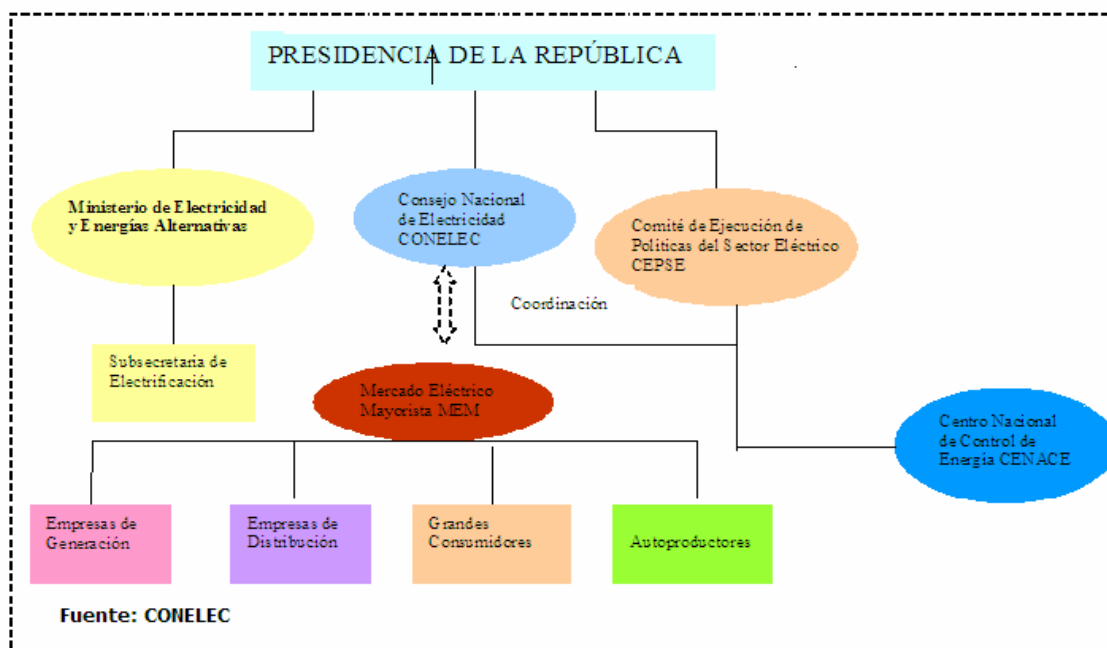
PRESIDENCIA DE LA REPÚBLICA

Ministerio de Electricidad y Energías Alternativas

Consejo Nacional de Electricidad CONELEC

Comité de Ejecución de Políticas del Sector Eléctrico CEPSE

Coordinación

Subsecretaria de Electrificación

Mercado Eléctrico Mayorista MEM

Centro Nacional de Control de Energía CENACE

Empresas de Generación

Empresas de Distribución

Grandes Consumidores

Autoproductores

Fuente: CONELEC